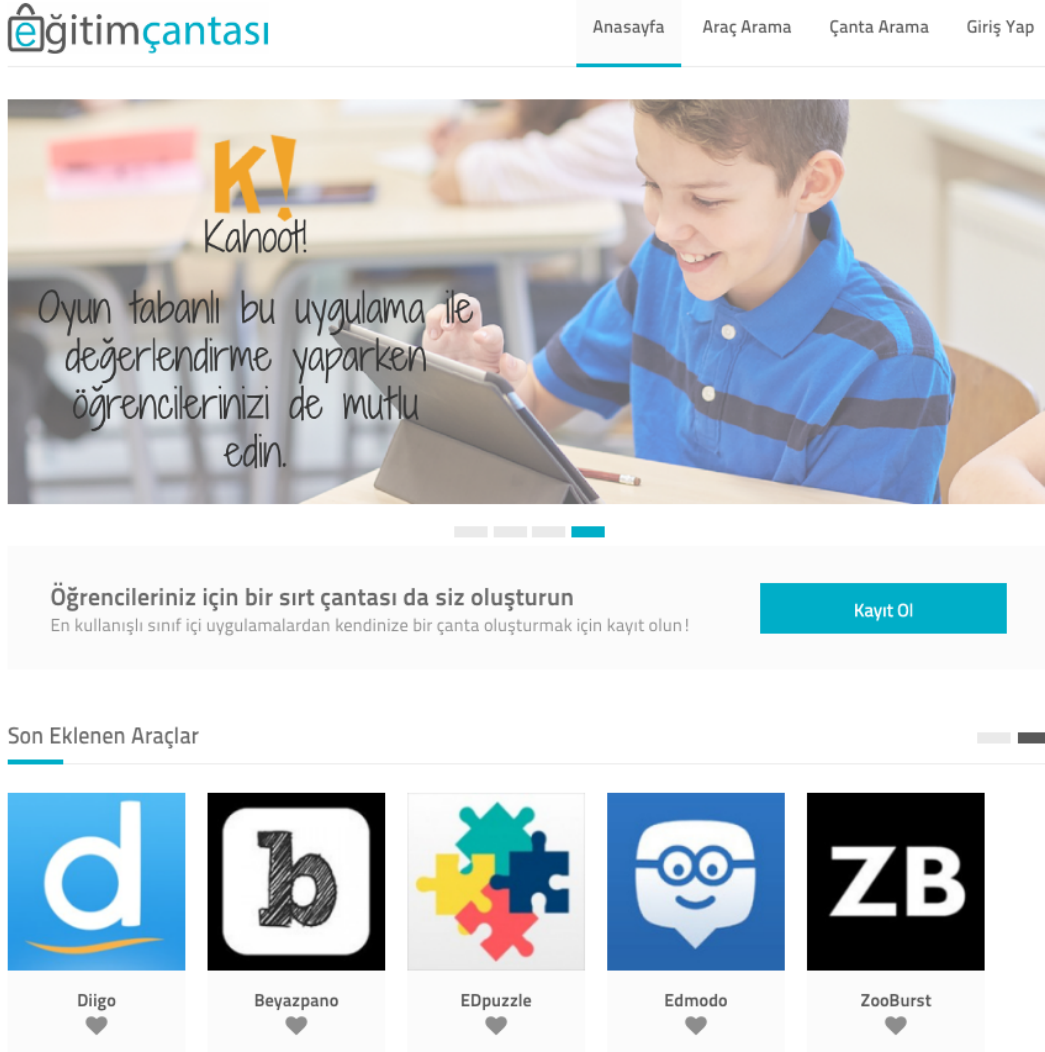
eğitimçantası

Anasayfa
Araç Arama
Çanta Arama
Giriş Yap

K!
Kahoot!

Oyun tabanlı bu uygulama ile değerlendirme yaparken öğrencilerinizi de mutlu edin.

Öğrencileriniz için bir sırt çantası da siz oluşturun
En kullanışlı sınıf içi uygulamalardan kendinize bir çanta oluşturmak için kayıt olun!

Kayıt Ol

Son Eklenen Araçlar

d
Diigo

b
Beyazpano

EDpuzzle

Edmodo

ZB
ZooBurst